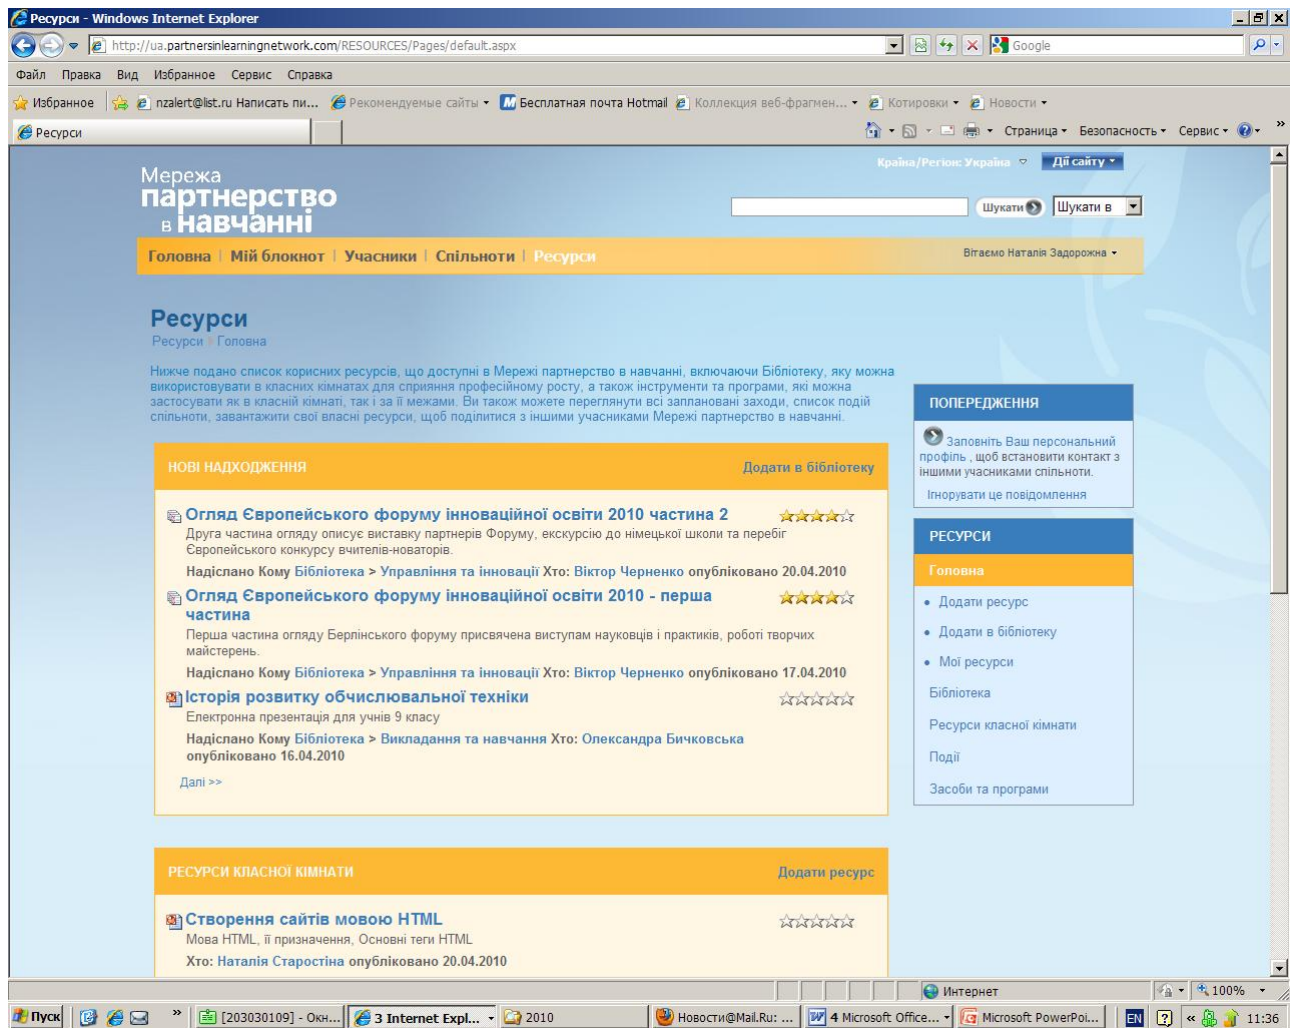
Ресурси - Windows Internet Explorer
http://ua.partnersinlearningnetwork.com/RESOURCES/Pages/default.aspx
Google
Файл Правка Вид Избранное Сервис Справка
Избранное nzalert@list.ru Написать пи... Рекомендуемые сайты Бесплатная почта Hotmail Коллекция веб-фрагмен... Котировки Новости
Ресурси
Страница Безопасность Сервис

Країна/Регіон: Україна Дії сайту

Мережа партнерство в навчанні

Шукати Шукати в

Головна | Мій блокнот | Учасники | Спільноти | Ресурси

Вітаємо Наталія Задорожна

Ресурси
Ресурси > Головна

Нижче подано список корисних ресурсів, що доступні в Мережі партнерство в навчанні, включаючи Бібліотеку, яку можна використовувати в класних кімнатах для сприяння професійному росту, а також інструменти та програми, які можна застосувати як в класній кімнаті, так і за її межами. Ви також можете переглянути всі заплановані заходи, список подій спільноти, завантажити свої власні ресурси, щоб поділитися з іншими учасниками Мережі партнерство в навчанні.

НОВІ НАДХОДЖЕННЯ
Додати в бібліотеку

Огляд Європейського форуму інноваційної освіти 2010 частина 2
Друга частина огляду описує виставку партнерів Форуму, екскурсію до німецької школи та перебіг Європейського конкурсу вчителів-новаторів.
Надіслано Кому Бібліотека > Управління та інновації Хто: Віктор Черненко опубліковано 20.04.2010

Огляд Європейського форуму інноваційної освіти 2010 - перша частина
Перша частина огляду Берлінського форуму присвячена виступам науковців і практиків, роботі творчих майстерень.
Надіслано Кому Бібліотека > Управління та інновації Хто: Віктор Черненко опубліковано 17.04.2010

Історія розвитку обчислювальної техніки
Електронна презентація для учнів 9 класу
Надіслано Кому Бібліотека > Викладання та навчання Хто: Олександра Бичковська опубліковано 16.04.2010

Далі >>

РЕСУРСИ КЛАСНОЇ КІМНАТИ
Додати ресурс

Створення сайтів мовою HTML
Мова HTML, її призначення, Основні теги HTML
Хто: Наталія Старостіна опубліковано 20.04.2010

ПОПЕРЕДЖЕННЯ
Заповніть Ваш персональний профіль , щоб встановити контакт з іншими учасниками спільноти.
Ігнорувати це повідомлення

РЕСУРСИ
Головна
Додати ресурс
Додати в бібліотеку
Мої ресурси
Бібліотека
Ресурси класної кімнати
Події
Засоби та програми

Интернет 100%
Пуск [203030109] - Окн... 3 Internet Expl... 2010 Новости@Mail.Ru: ... 4 Microsoft Office... Microsoft PowerPoi... EN 11:36